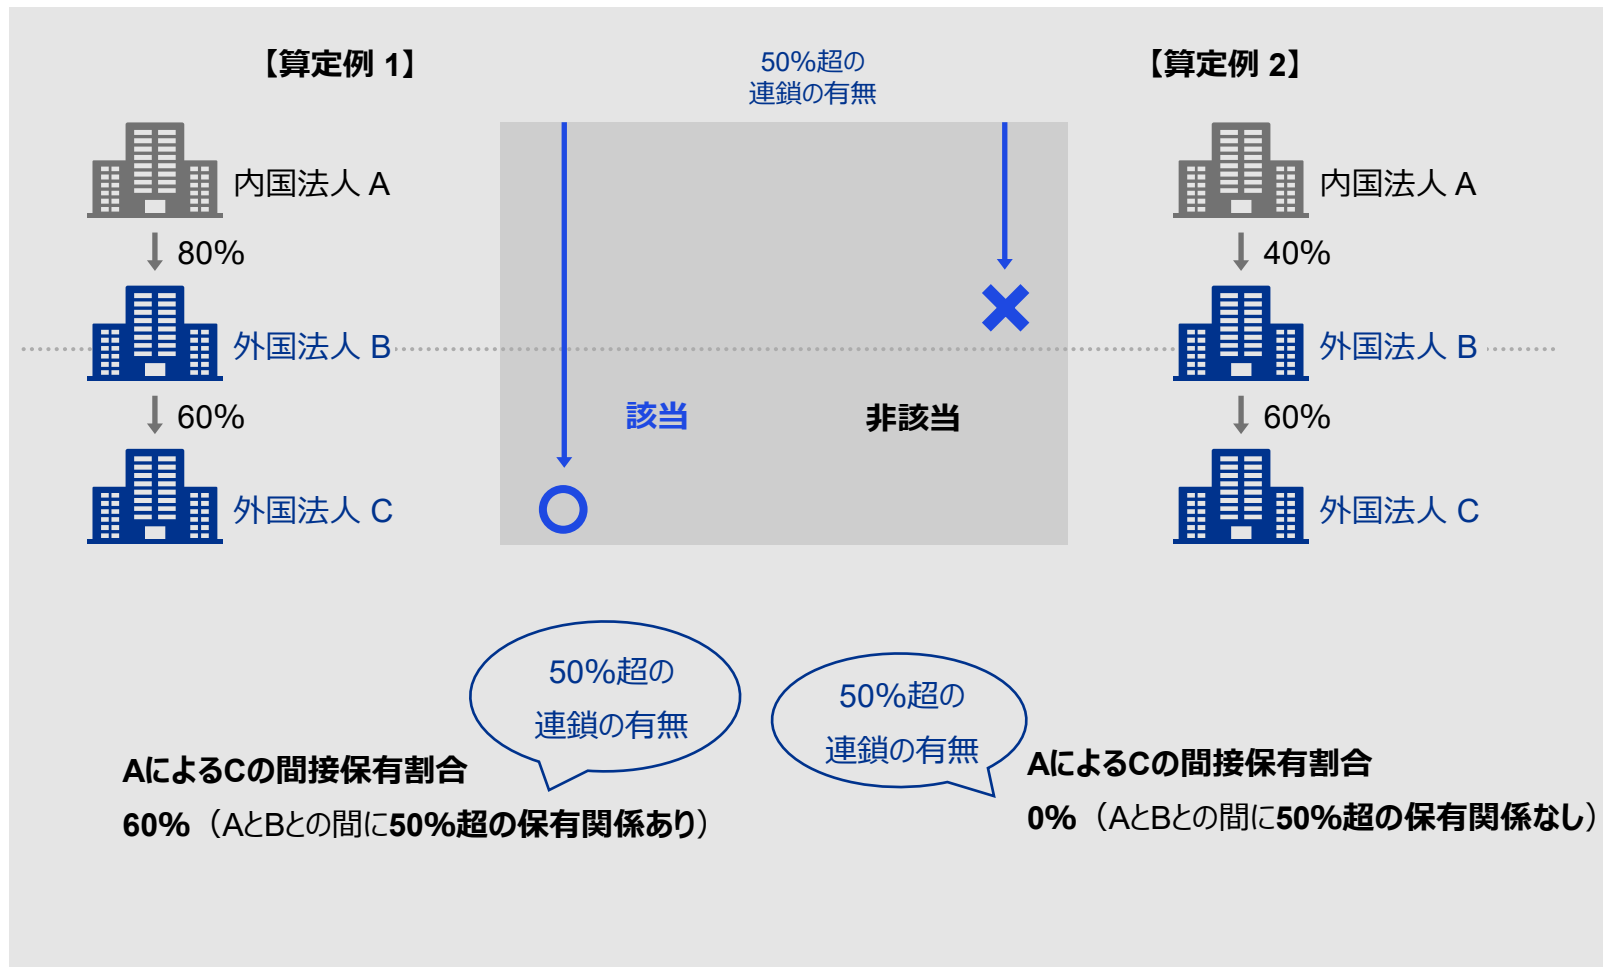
【算定例 1】

内国法人 A

80%

外国法人 B

60%

外国法人 C

50%超の
連鎖の有無

該当

非該当

【算定例 2】

内国法人 A

40%

外国法人 B

60%

外国法人 C

50%超の
連鎖の有無

50%超の
連鎖の有無

AによるCの間接保有割合
60%（AとBとの間に50%超の保有関係あり）

AによるCの間接保有割合
0%（AとBとの間に50%超の保有関係なし）